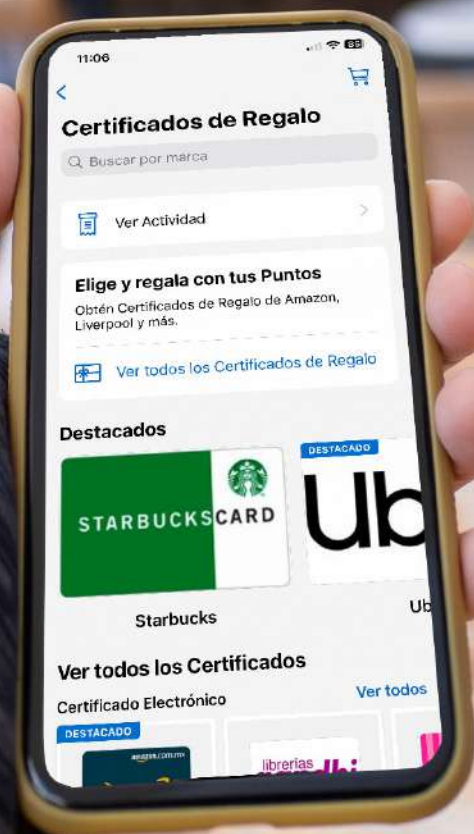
11:06

Certificados de Regalo

Buscar por marca

Ver Actividad

Elige y regala con tus Puntos

Obtén Certificados de Regalo de Amazon, Liverpool y más.

Ver todos los Certificados de Regalo

Destacados

STARBUCKS CARD

Starbucks

DESTACADO

Ub

Ub

Ver todos los Certificados

Certificado Electrónico

Ver todos

DESTACADO

amazon.com.mx

librerias gandhi